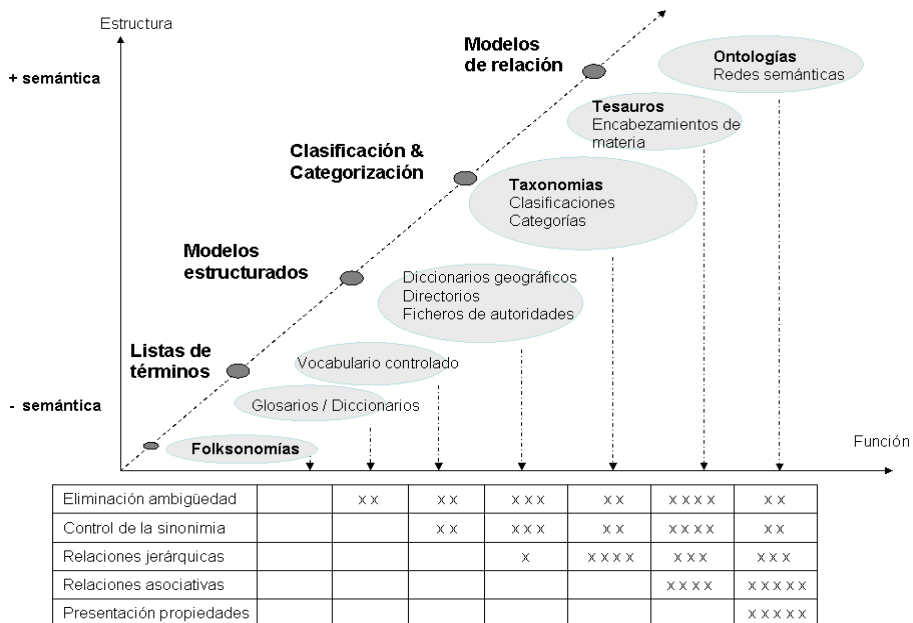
Estructura

+ semántica

- semántica

Función

Modelos de relación

Clasificación & Categorización

Modelos estructurados

Listas de términos

Ontologías
Redes semánticas

Tesauros
Encabezamientos de materia

Taxonomias
Clasificaciones
Categorías

Diccionarios geográficos
Directorios
Ficheros de autoridades

Vocabulario controlado

Glosarios / Diccionarios

Folksonomías

| Eliminación ambigüedad | | x x | x x | x x x | x x | x x x x | x x |
|---|---|---|---|---|---|---|---|
| Control de la sinonimia | | | x x | x x x | x x | x x x x | x x |
| Relaciones jerárquicas | | | | x | x x x x | x x x | x x x |
| Relaciones asociativas | | | | | | x x x x | x x x x x |
| Presentación propiedades | | | | | | | x x x x x |